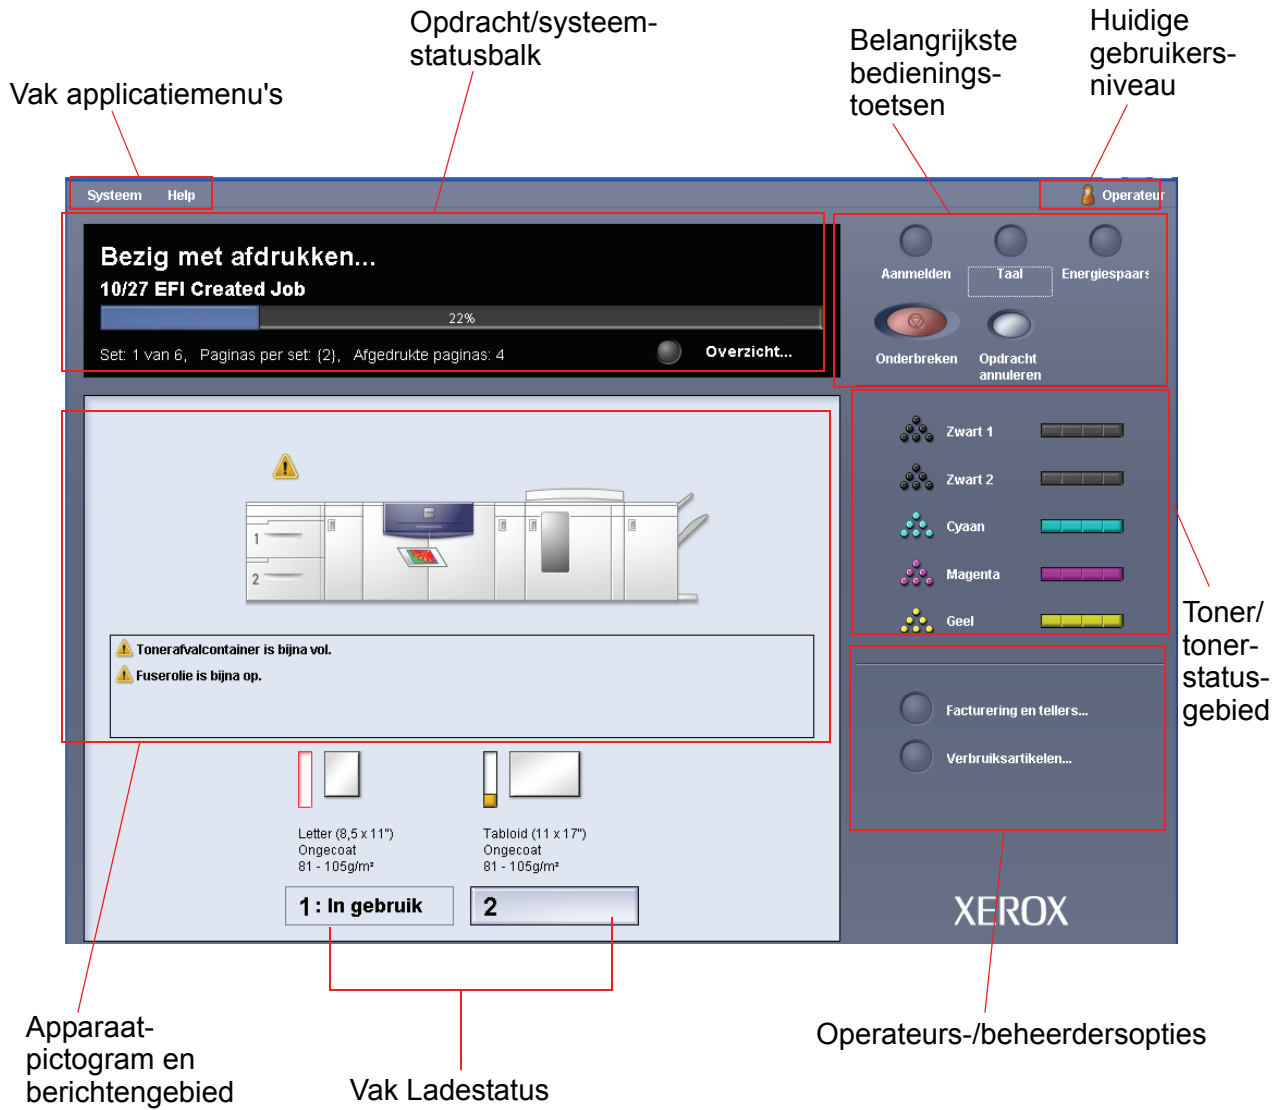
Vak applicatiemenu's

Opdracht/systeemstatusbalk

Belangrijkste bedieningstoetsen

Huidige gebruikersniveau

Systeem Help

Operateur

Bezig met afdrukken...
10/27 EFI Created Job

22%

Set: 1 van 6, Paginas per set: {2}, Afgedrukte paginas: 4

Overzicht...

Aanmelden Taal Energiespaars

Onderbreken Opdracht annuleren

Zwart 1
Zwart 2
Cyaan
Magenta
Geel

Toner/tonerstatusgebied

1
2

Tonerafvalcontainer is bijna vol.
Fuserolie is bijna op.

Facturering en tellers...
Verbruiksartikelen...

Letter (8,5 x 11")
Ongecoat
81 - 105g/m²

Tabloid (11 x 17")
Ongecoat
81 - 105g/m²

1 : In gebruik
2

XEROX

Apparaatpictogram en berichtengebied

Vak Ladestatus

Operateurs-/beheerdersopties